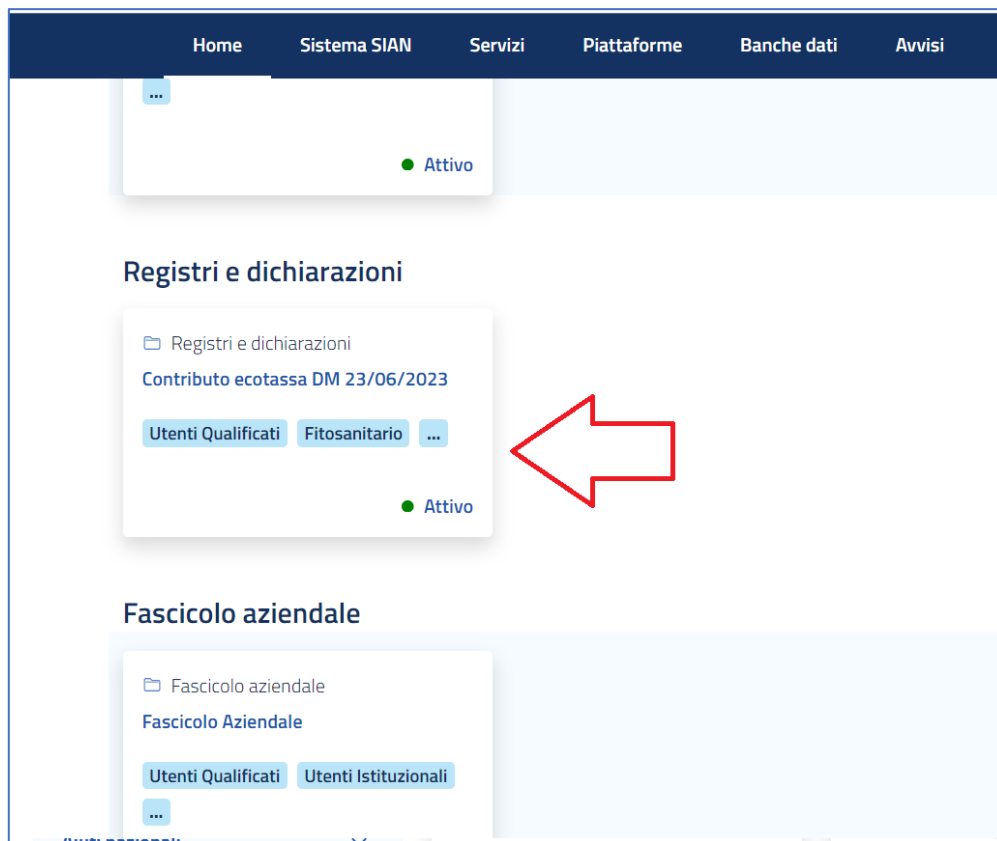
Home Sistema SIAN Servizi Piattaforme Banche dati Avvisi

...

Attivo

Registri e dichiarazioni

Registri e dichiarazioni

Contributo ecotassa DM 23/06/2023

Utenti Qualificati Fitosanitario ...

Attivo

Fascicolo aziendale

Fascicolo aziendale

Fascicolo Aziendale

Utenti Qualificati Utenti Istituzionali

...

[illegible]